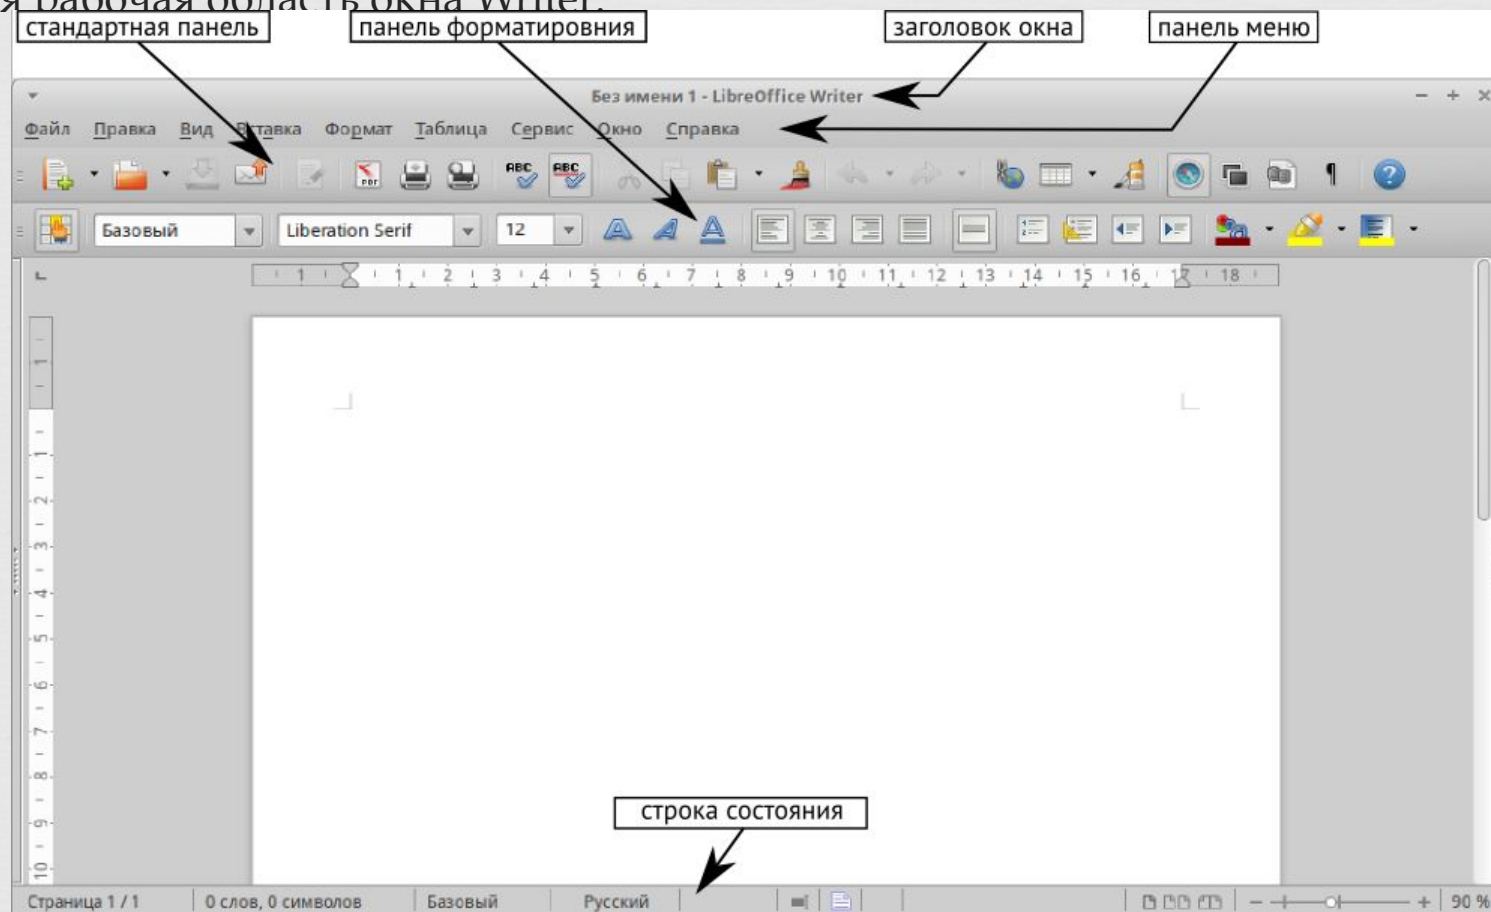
я рабочая область окна Writer.

стандартная панель

панель форматировния

заголовок окна

панель меню

Без имени 1 - LibreOffice Writer

Файл Правка Вид Вставка Формат Таблица Сервис Окно Справка

Базовый

Liberation Serif

12

1 1 2 3 4 5 6 7 8 9 10 11 12 13 14 15 16 17 18

строка состояния

Страница 1 / 1 | 0 слов, 0 символов | Базовый | Русский | 90 %